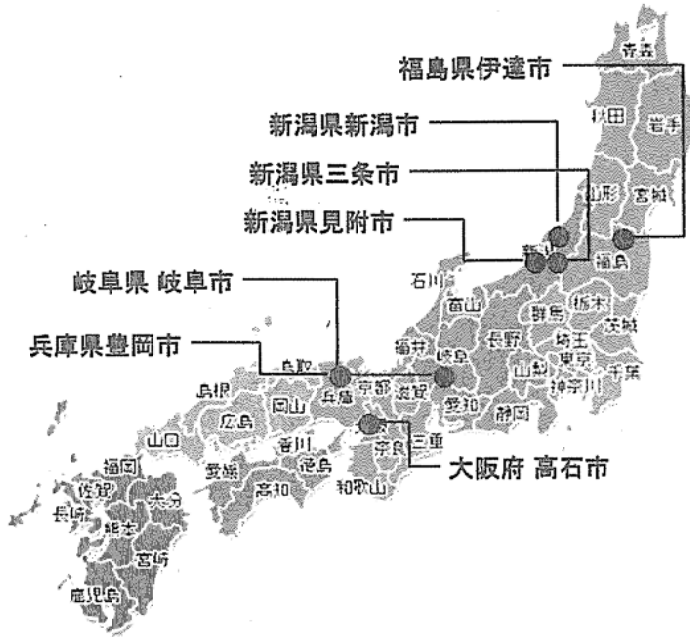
福島県伊達市
新潟県新潟市
新潟県三条市
新潟県見附市
岐阜県 岐阜市
兵庫県豊岡市
大阪府 高石市

青森
秋田
岩手
山形
宮城
新潟
福島
石川
富山
群馬
栃木
茨城
長野
埼玉
東京
千葉
山梨
神奈川
福井
岐阜
鳥取
島根
京都
滋賀
愛知
静岡
岡山
広島
兵庫
山口
香川
奈良
三重
愛媛
徳島
高知
和歌山
福岡
佐賀
大分
長崎
熊本
宮崎
鹿児島